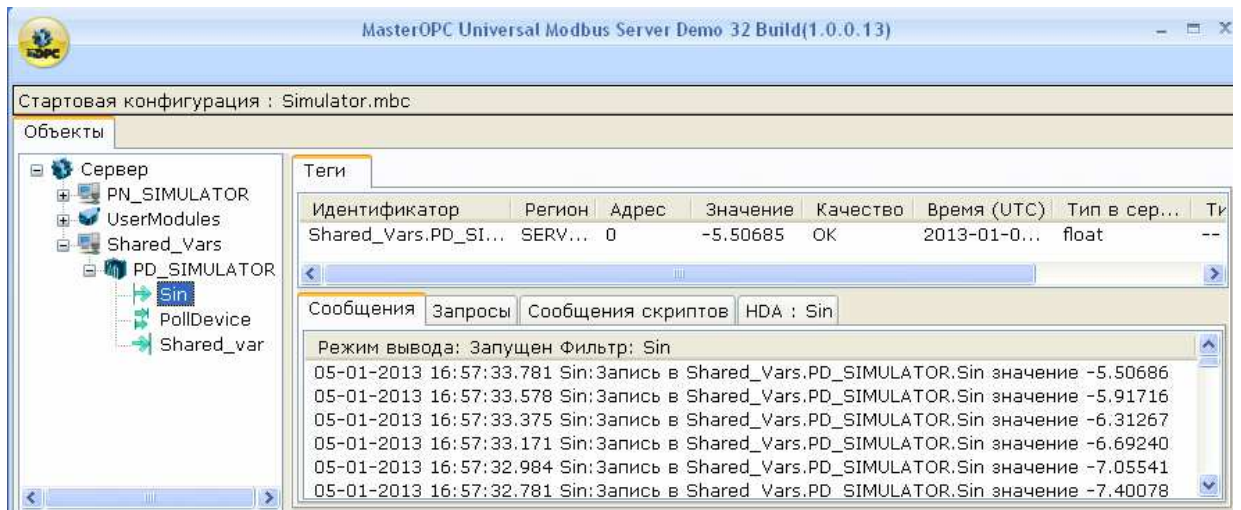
MasterOPC Universal Modbus Server Demo 32 Build(1.0.0.13)

Стартовая конфигурация : Simulator.mbc

Объекты

Сервер
PN_SIMULATOR
UserModules
Shared_Vars
PD_SIMULATOR
Sin
PollDevice
Shared_var

Теги

| Идентификатор | Регион | Адрес | Значение | Качество | Время (UTC) | Тип в сер... | Ти |
|---|---|---|---|---|---|---|---|
| Shared_Vars.PD_SI... | SERV... | 0 | -5.50685 | OK | 2013-01-0... | float | -- |

Сообщения | Запросы | Сообщения скриптов | HDA : Sin

Режим вывода: Запущен Фильтр: Sin
05-01-2013 16:57:33.781 Sin:Запись в Shared_Vars.PD_SIMULATOR.Sin значение -5.50686
05-01-2013 16:57:33.578 Sin:Запись в Shared_Vars.PD_SIMULATOR.Sin значение -5.91716
05-01-2013 16:57:33.375 Sin:Запись в Shared_Vars.PD_SIMULATOR.Sin значение -6.31267
05-01-2013 16:57:33.171 Sin:Запись в Shared_Vars.PD_SIMULATOR.Sin значение -6.69240
05-01-2013 16:57:32.984 Sin:Запись в Shared_Vars.PD_SIMULATOR.Sin значение -7.05541
05-01-2013 16:57:32.781 Sin:Запись в Shared_Vars.PD_SIMULATOR.Sin значение -7.40078